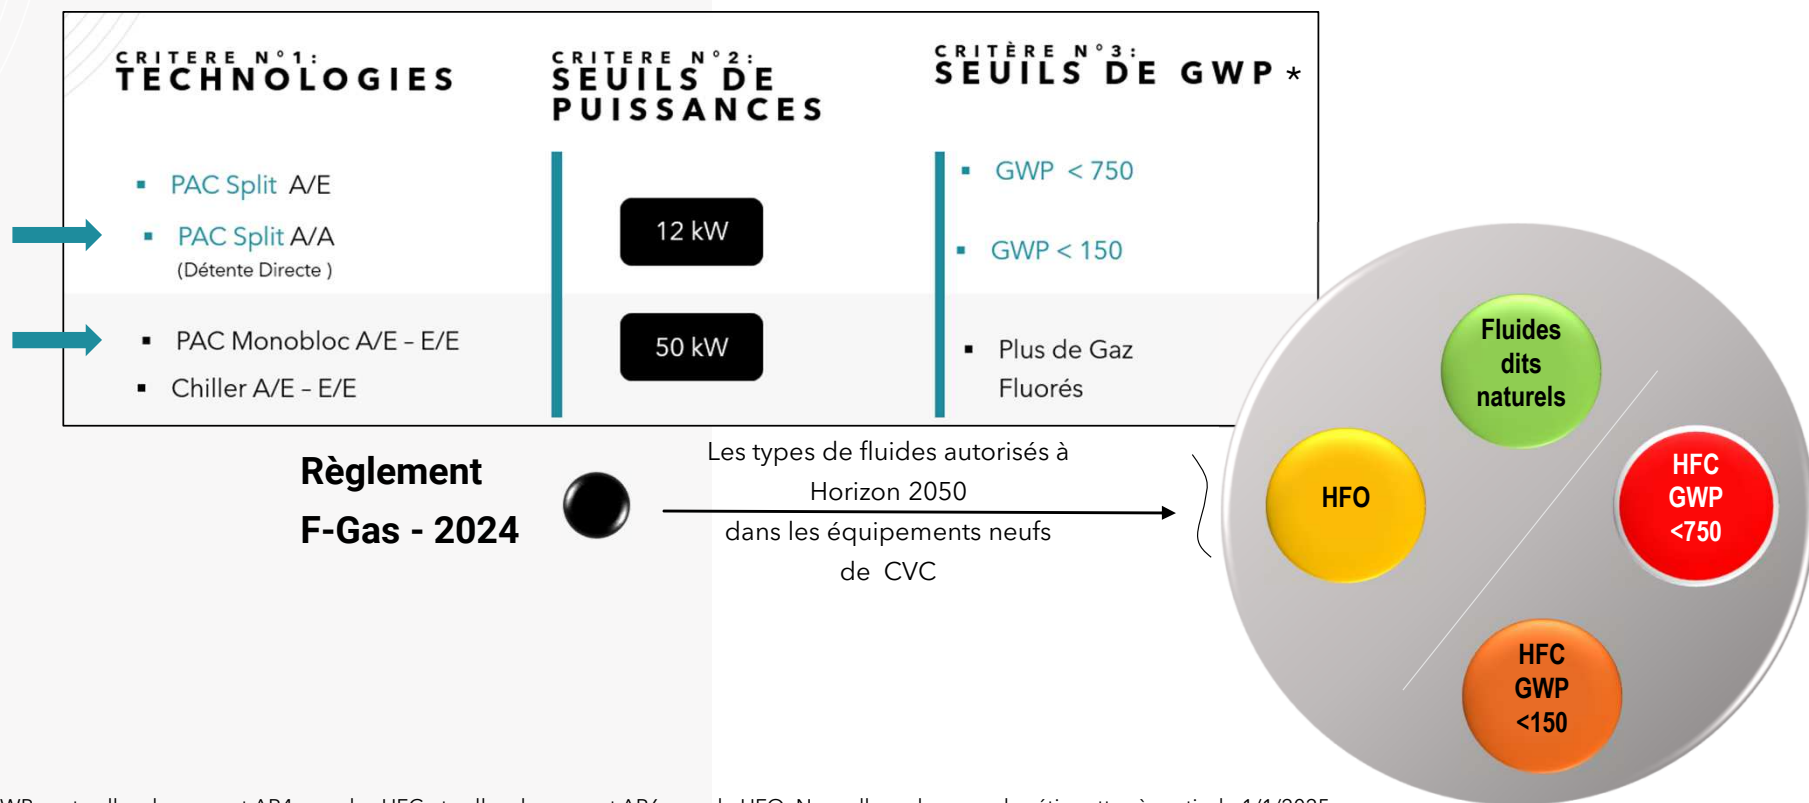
CRITERE N°1:
TECHNOLOGIES

CRITERE N°2:
SEUILS DE PUISSANCES

CRITÈRE N°3:
SEUILS DE GWP *

PAC Split A/E

PAC Split A/A (Détente Directe )

PAC Monobloc A/E – E/E

Chiller A/E – E/E

12 kW

50 kW

GWP < 750

GWP < 150

Plus de Gaz Fluorés

Règlement F-Gas - 2024

Les types de fluides autorisés à Horizon 2050 dans les équipements neufs de CVC

Fluides dits naturels

HFO

HFC GWP <750

HFC GWP <150

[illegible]